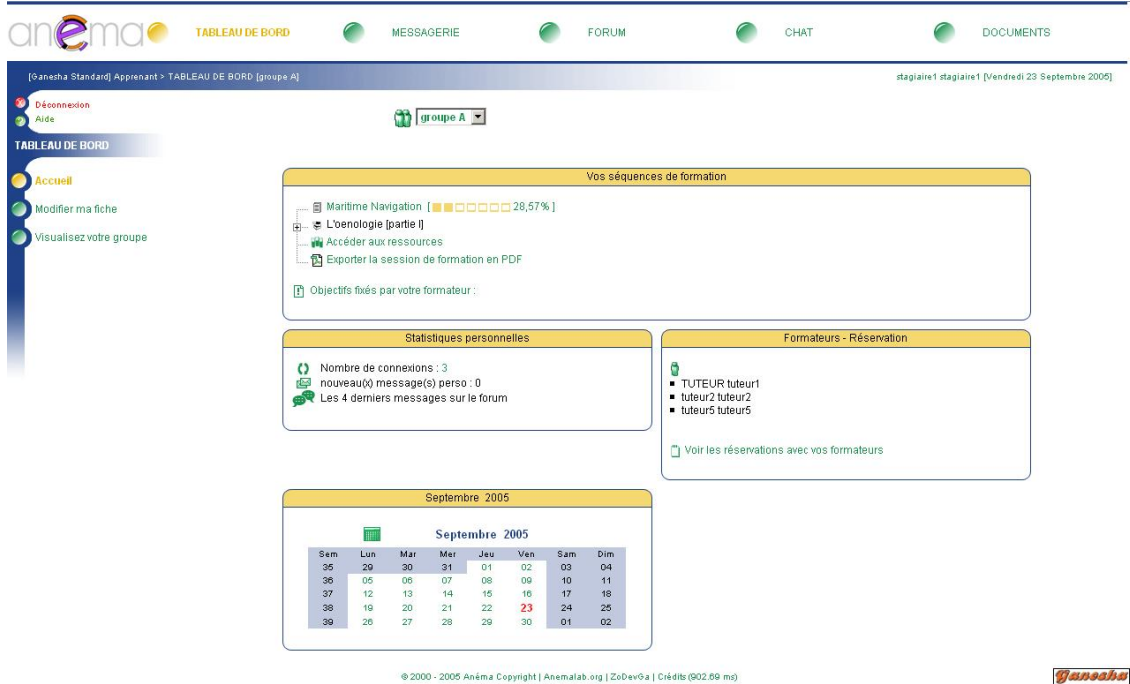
anéma

TABLEAU DE BORD MESSAGERIE FORUM CHAT DOCUMENTS

[Ganesha Standard] Apprenant > TABLEAU DE BORD [groupe A]

stagiaire1 stagiaire1 [Vendredi 23 Septembre 2005]

Déconnexion
Aide

TABLEAU DE BORD

Accueil
Modifier ma fiche
Visualisez votre groupe

groupe A

Vos séquences de formation

Maritime Navigation [ 28,57% ]
L'oenologie [partie I]
Accéder aux ressources
Exporter la session de formation en PDF

Objectifs fixés par votre formateur :

Statistiques personnelles

Nombre de connexions : 3
nouveau(x) message(s) perso : 0
Les 4 derniers messages sur le forum

Formateurs - Réservation

- TUTEUR tuteur1
- tuteur2 tuteur2
- tuteur5 tuteur5

Voir les réservations avec vos formateurs

Septembre 2005

Septembre 2005

| Sem | Lun | Mar | Mer | Jeu | Ven | Sam | Dim |
|---|---|---|---|---|---|---|---|
| 35 | 29 | 30 | 31 | 01 | 02 | 03 | 04 |
| 36 | 05 | 06 | 07 | 08 | 09 | 10 | 11 |
| 37 | 12 | 13 | 14 | 15 | 16 | 17 | 18 |
| 38 | 19 | 20 | 21 | 22 | 23 | 24 | 25 |
| 39 | 26 | 27 | 28 | 29 | 30 | 01 | 02 |

© 2000 - 2005 Anéma Copyright | Anemalab.org | ZoDevGa | Crédits (902.69 ms)

Ganesha